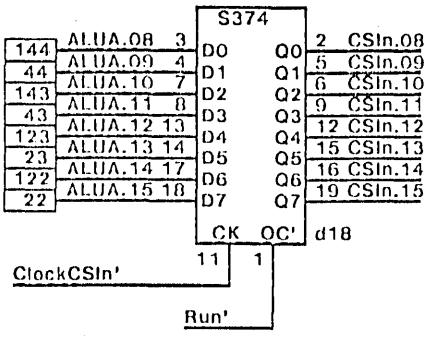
S374

144 ALUA.08 3 D0
44 ALUA.09 4 D1
143 ALUA.10 7 D2
43 ALUA.11 8 D3
123 ALUA.12 13 D4
23 ALUA.13 14 D5
122 ALUA.14 17 D6
22 ALUA.15 18 D7

Q0 2 CSIn.08
Q1 5 CSIn.09
Q2 6 CSIn.10
Q3 9 CSIn.11
Q4 12 CSIn.12
Q5 15 CSIn.13
Q6 16 CSIn.14
Q7 19 CSIn.15

CK OC' d18
11 1

ClockCSIn'

Run'